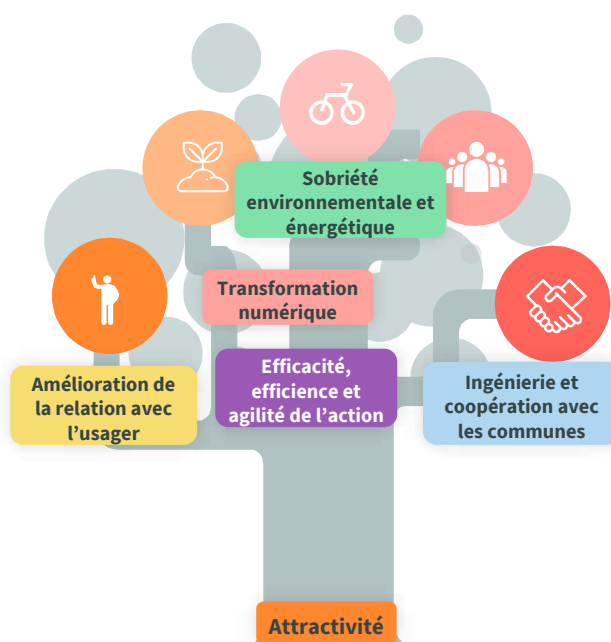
Sobriété environnementale et énergétique

Transformation numérique

Amélioration de la relation avec l’usager

Efficacité, efficience et agilité de l’action

Ingénierie et coopération avec les communes

Attractivité